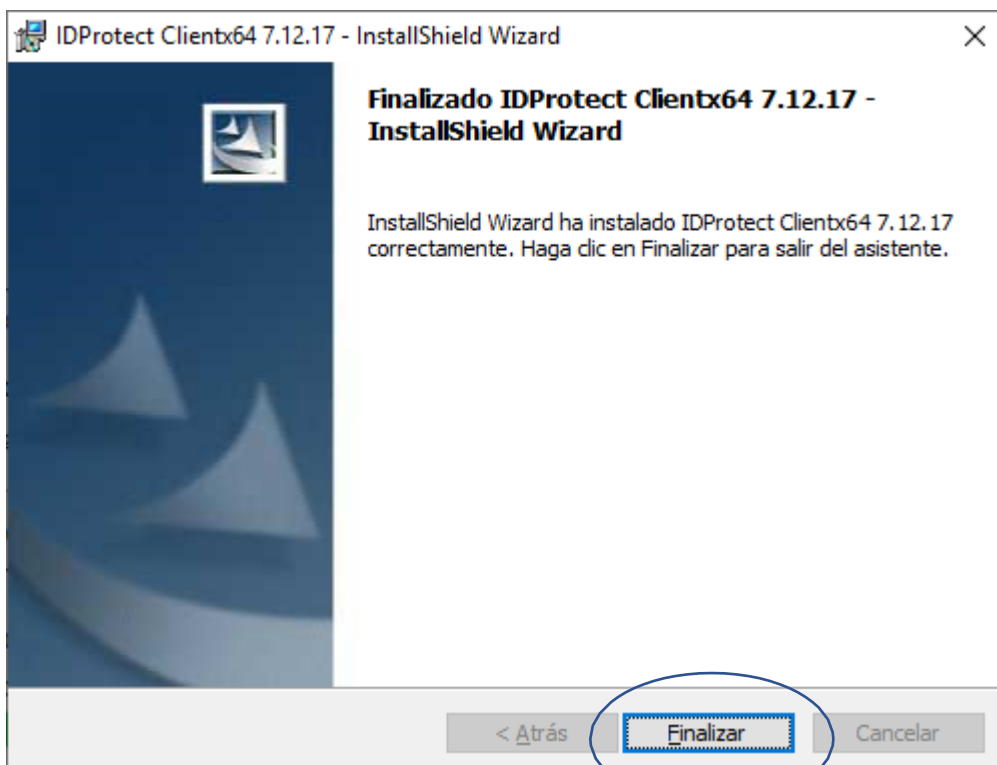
IDProtect Clientx64 7.12.17 - InstallShield Wizard

×

Finalizado IDProtect Clientx64 7.12.17 - InstallShield Wizard

InstallShield Wizard ha instalado IDProtect Clientx64 7.12.17 correctamente. Haga clic en Finalizar para salir del asistente.

< Atrás

Finalizar

Cancelar